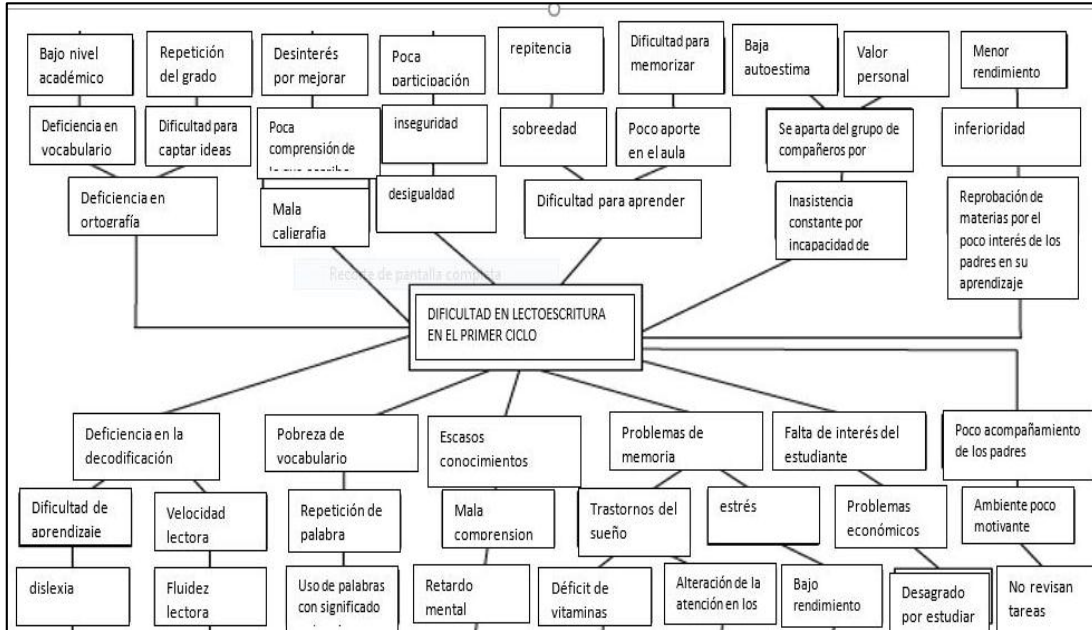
Bajo nivel académico

Repetición del grado

Desinterés por mejorar

Poca participación

repitencia

Dificultad para memorizar

Baja autoestima

Valor personal

Menor rendimiento

Deficiencia en vocabulario

Dificultad para captar ideas

Poca comprensión de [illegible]

inseguridad

sobreedad

Poco aporte en el aula

Se aparta del grupo de compañeros por

inferioridad

Deficiencia en ortografía

Mala caligrafia

desigualdad

Dificultad para aprender

Inasistencia constante por incapacidad de

Reprobación de materias por el poco interés de los padres en su aprendizaje

Recorte de pantalla completa

DIFICULTAD EN LECTOESCRITURA EN EL PRIMER CICLO

Deficiencia en la decodificación

Pobreza de vocabulario

Escasos conocimientos

Problemas de memoria

Falta de interés del estudiante

Poco acompañamiento de los padres

Dificultad de aprendizaje

Velocidad lectora

Repetición de palabra

Mala comprension

Trastornos del sueño

estrés

Problemas económicos

Ambiente poco motivante

dislexia

Fluidez lectora

Uso de palabras con significado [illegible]

Retardo mental

Déficit de vitaminas

Alteración de la atención en los

Bajo rendimiento

Desagrado por estudiar

No revisan tareas